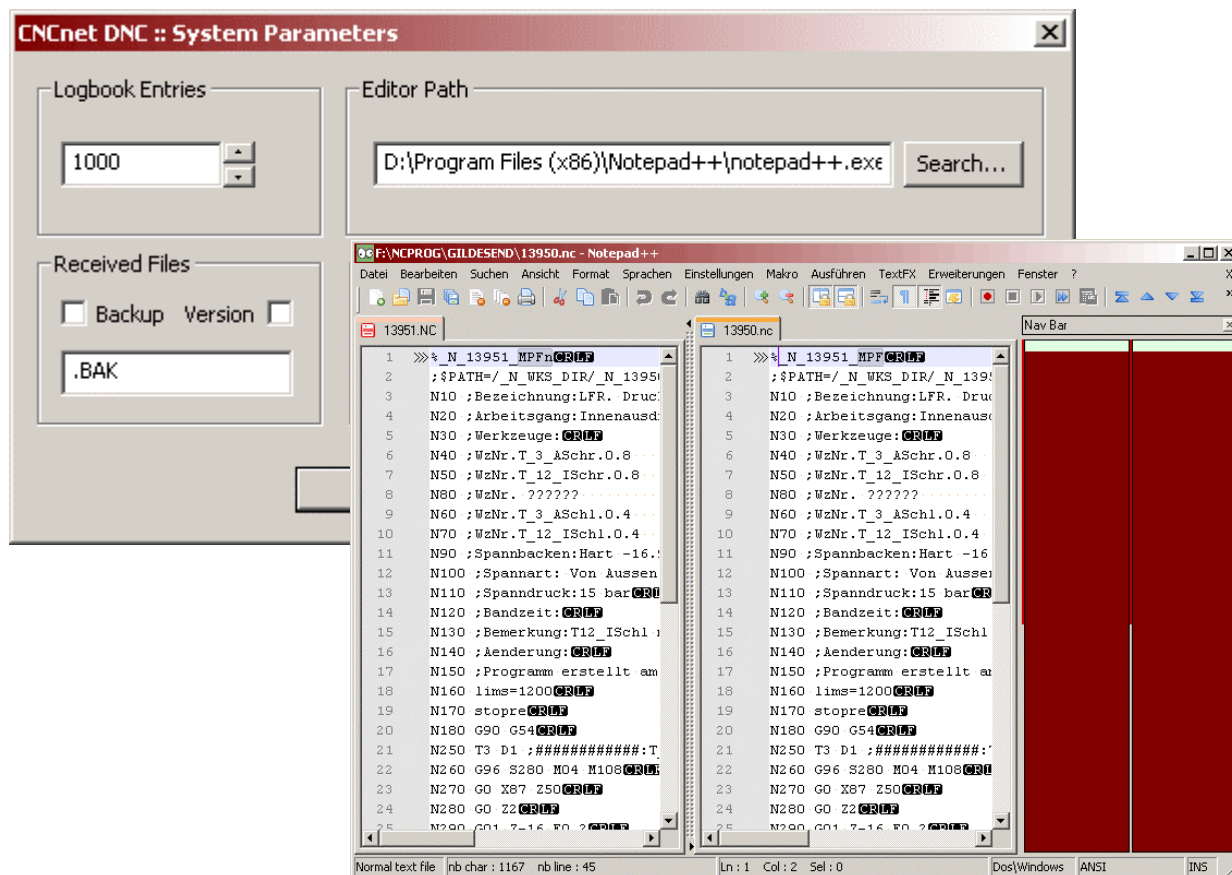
CNCnet DNC :: System Parameters

Logbook Entries

1000

Editor Path

D:\Program Files (x86)\Notepad++\notepad++.exe

Search...

Received Files

Backup Version

.BAK

F:\NCPROG\GILDESEND\13950.nc - Notepad++

Datei Bearbeiten Suchen Ansicht Format Sprachen Einstellungen Makro Ausführen TextFX Erweiterungen Fenster ?

13951.NC

13950.nc

Nav Bar

1 %_N_13951_MPFnCRLF
2 ;$PATH=/_N_WKS_DIR/_N_1395
3 N10 ;Bezeichnung:LFR. Druc
4 N20 ;Arbeitsgang:Innenausd
5 N30 ;Werkzeuge:CRLF
6 N40 ;WzNr.T_3_ASchr.0.8
7 N50 ;WzNr.T_12_ISchr.0.8
8 N80 ;WzNr. ??????
9 N60 ;WzNr.T_3_ASchl.0.4
10 N70 ;WzNr.T_12_ISchl.0.4
11 N90 ;Spannbacken:Hart -16.
12 N100 ;Spannart: Von Aussen
13 N110 ;Spanndruck:15 barCR
14 N120 ;Bandzeit:CRLF
15 N130 ;Bemerkung:T12_ISchl
16 N140 ;Aenderung:CRLF
17 N150 ;Programm erstellt am
18 N160 lims=1200CRLF
19 N170 stopreCRLF
20 N180 G90 G54CRLF
21 N250 T3 D1 ;###########:T
22 N260 G96 S280 M04 M108CRLF
23 N270 G0 X87 Z50CRLF
24 N280 G0 Z2CRLF

1 %_N_13951_MPFCRLF
2 ;$PATH=/_N_WKS_DIR/_N_1395
3 N10 ;Bezeichnung:LFR. Druc
4 N20 ;Arbeitsgang:Innenaus
5 N30 ;Werkzeuge:CRLF
6 N40 ;WzNr.T_3_ASchr.0.8
7 N50 ;WzNr.T_12_ISchr.0.8
8 N80 ;WzNr. ??????
9 N60 ;WzNr.T_3_ASchl.0.4
10 N70 ;WzNr.T_12_ISchl.0.4
11 N90 ;Spannbacken:Hart -16
12 N100 ;Spannart: Von Ausser
13 N110 ;Spanndruck:15 barCR
14 N120 ;Bandzeit:CRLF
15 N130 ;Bemerkung:T12_ISchl
16 N140 ;Aenderung:CRLF
17 N150 ;Programm erstellt am
18 N160 lims=1200CRLF
19 N170 stopreCRLF
20 N180 G90 G54CRLF
21 N250 T3 D1 ;###########:
22 N260 G96 S280 M04 M108CRL
23 N270 G0 X87 Z50CRLF
24 N280 G0 Z2CRLF

Normal text file | nb char : 1167 | nb line : 45 | Ln : 1 | Col : 2 | Sel : 0 | Dos\Windows | ANSI | INS